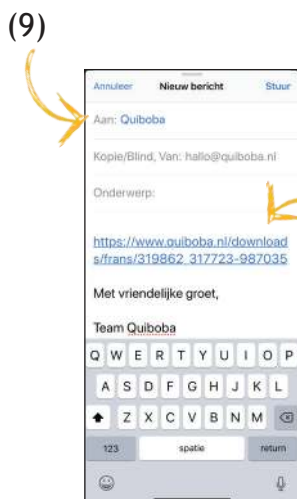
(9)

Annuleer Nieuw bericht Stuur

Aan: Quiboba

Kopie/Blind, Van: hallo@quiboba.nl

Onderwerp:

https://www.quiboba.nl/downloads/frans/319862_317723-987035

Met vriendelijke groet,

Team Quiboba

Q W E R T Y U I O P
A S D F G H J K L
Z X C V B N M
123 spatie return